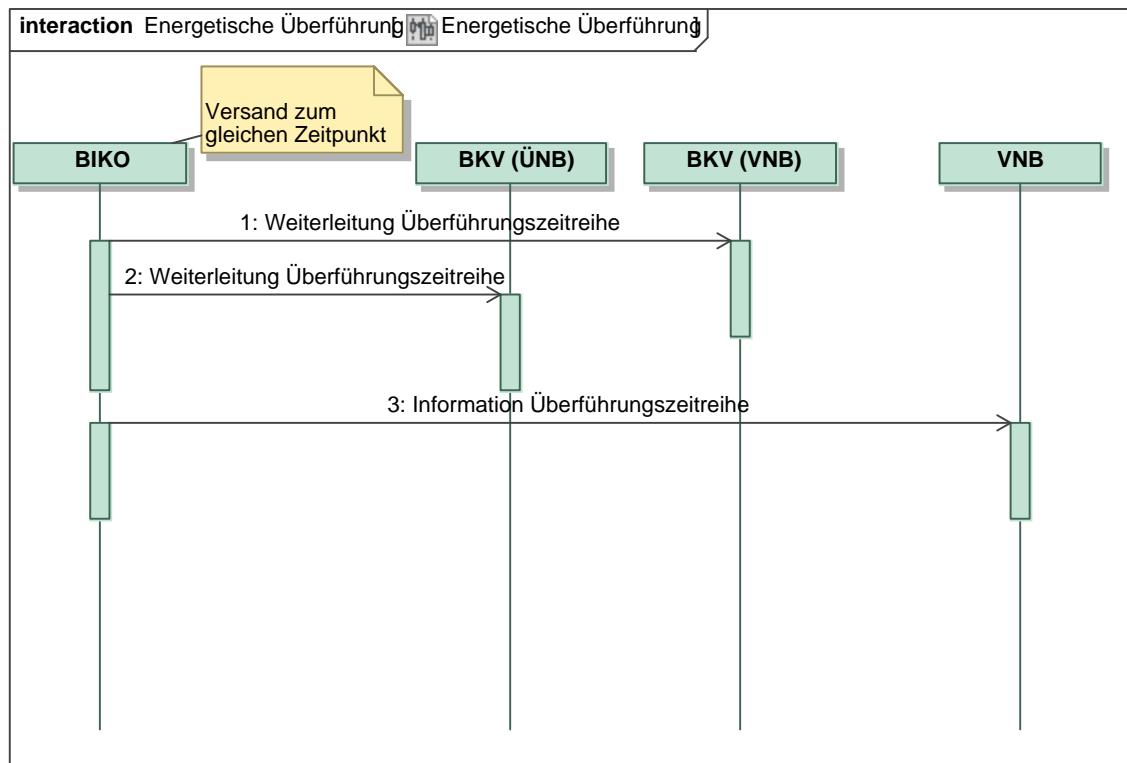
interaction Energetische Überführung Energetische Überführung

Versand zum gleichen Zeitpunkt

BIKO

BKV (ÜNB)

BKV (VNB)

VNB

1: Weiterleitung Überführungszeitreihe

2: Weiterleitung Überführungszeitreihe

3: Information Überführungszeitreihe